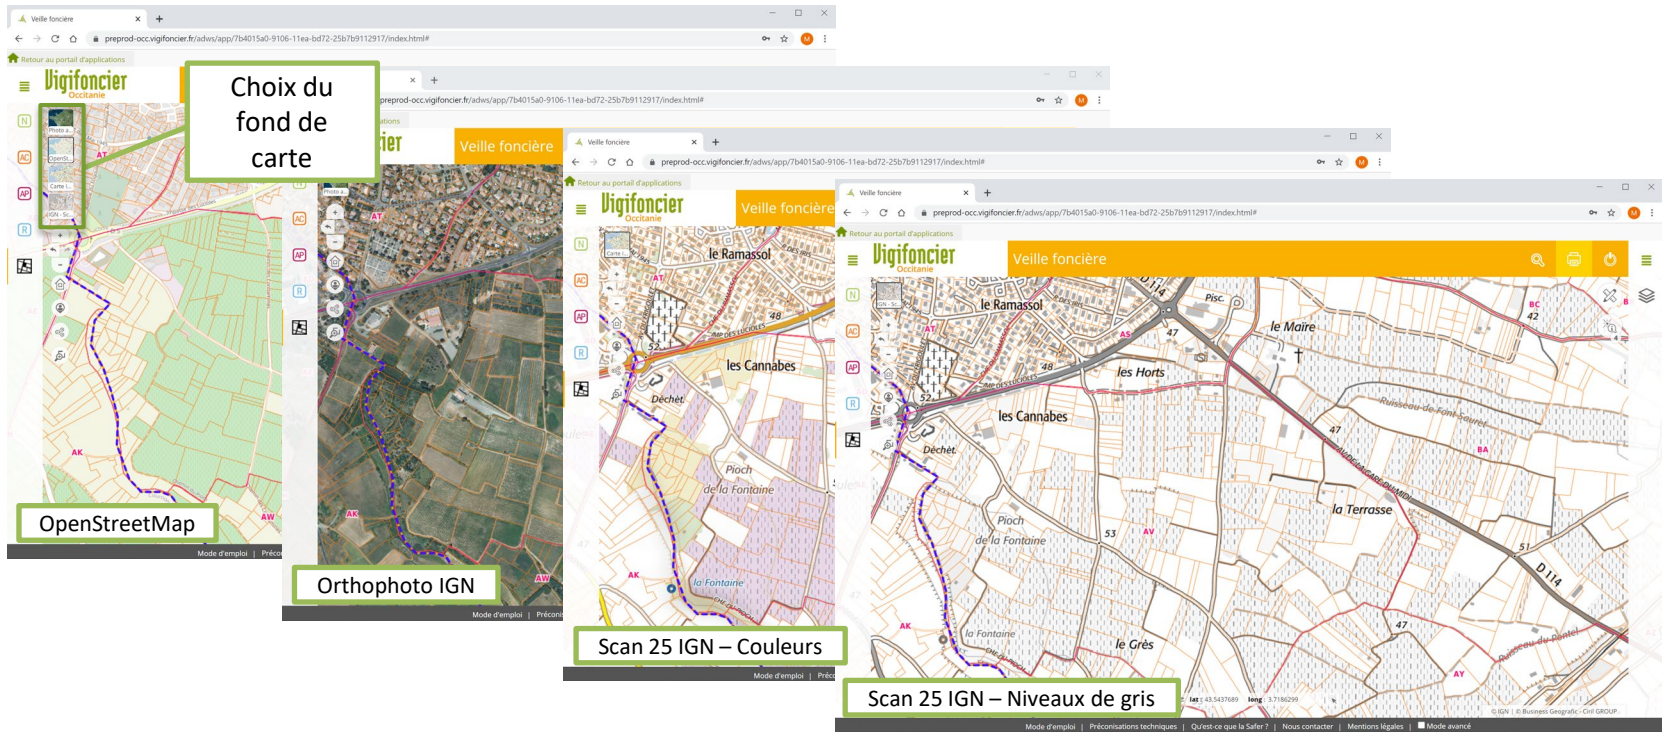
Veille foncière
preprod-occ.vigifoncier.fr/adws/app/7b4015a0-9106-11ea-bd72-25b7b9112917/index.html#
Retour au portail d'applications
Vigifoncier Occitanie
Choix du fond de carte
Photo a...
OpenSt...
Carte l...
IGN - Sc...
OpenStreetMap
Mode d'emploi | Précon

preprod-occ.vigifoncier.fr/adws/app/7b4015a0-9106-11ea-bd72-25b7b9112917/index.html#
Veille foncière
Orthophoto IGN
Mode d'emploi | Préconi

Veille foncière
preprod-occ.vigifoncier.fr/adws/app/7b4015a0-9106-11ea-bd72-25b7b9112917/index.html#
Retour au portail d'applications
Vigifoncier Occitanie
Veille foncière
le Ramassol
les Cannabes
Déchet
Pioch de la Fontaine
la Fontaine
Scan 25 IGN – Couleurs
Mode d'emploi | Préc

Veille foncière
preprod-occ.vigifoncier.fr/adws/app/7b4015a0-9106-11ea-bd72-25b7b9112917/index.html#
Retour au portail d'applications
Vigifoncier Occitanie
Veille foncière
le Ramassol
Pisc.
le Maire
les Horts
les Cannabes
Déchet
Ruisseau de Font Sauret
la Terrasse
Pioch de la Fontaine
la Fontaine
le Grès
Ruisseau du Pontel
D 114
Scan 25 IGN – Niveaux de gris
lat : 43.5437689 long : 3.7186299
© IGN | © Business Geografic - Ciril GROUP
Mode d'emploi | Préconisations techniques | Qu'est-ce que la Safer ? | Nous contacter | Mentions légales | Mode avancé